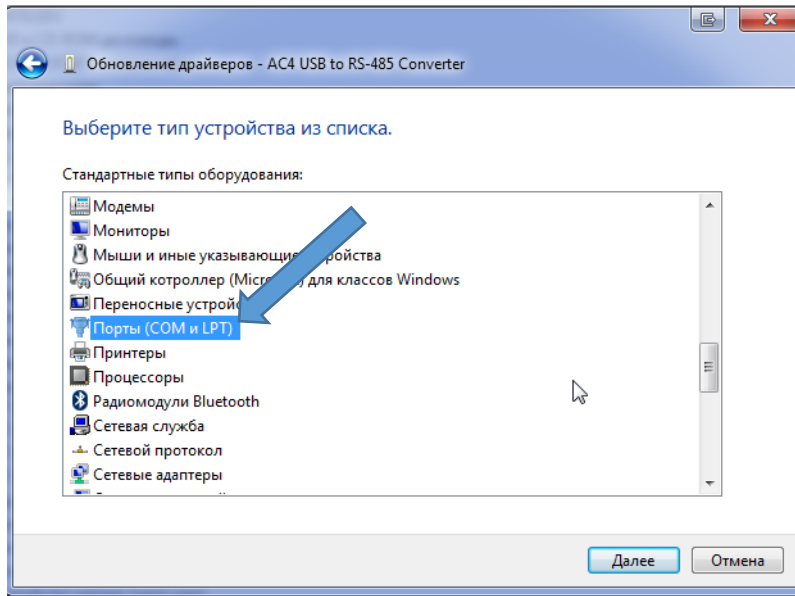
Обновление драйверов - AC4 USB to RS-485 Converter

Выберите тип устройства из списка.

Стандартные типы оборудования:

Модемы
Мониторы
Мыши и иные указывающи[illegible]ройства
Общий котроллер (Micr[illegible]) для классов Windows
Переносные устрой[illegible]
Порты (COM и LPT)
Принтеры
Процессоры
Радиомодули Bluetooth
Сетевая служба
Сетевой протокол
Сетевые адаптеры
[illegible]

Далее
Отмена